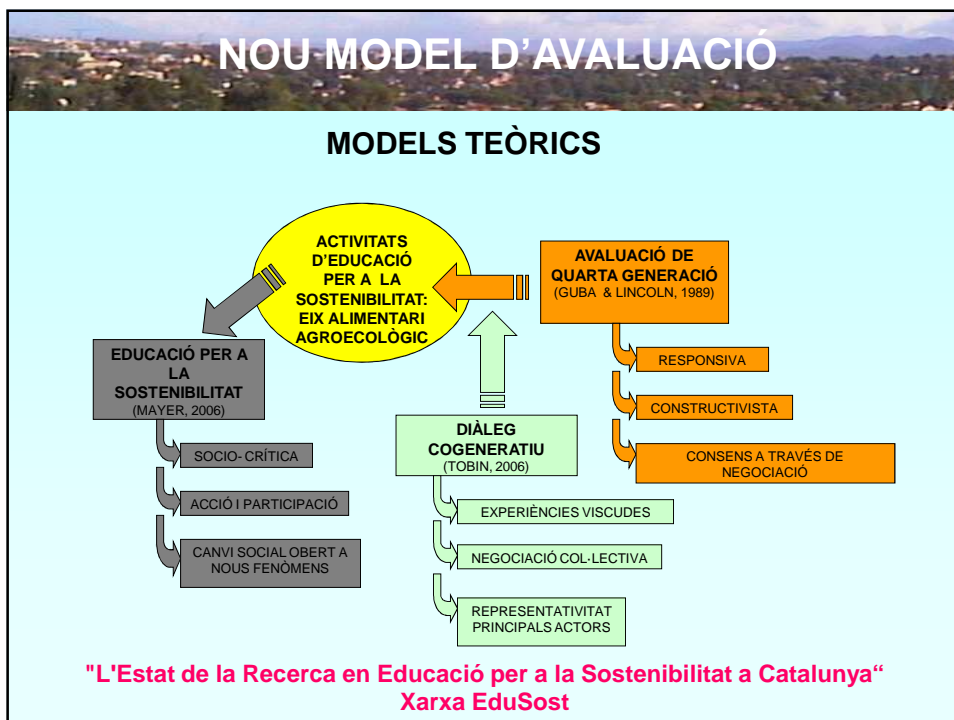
NOU MODEL D'AVALUACIÓ

MODELS TEÒRICS

ACTIVITATS D'EDUCACIÓ PER A LA SOSTENIBILITAT: EIX ALIMENTARI AGROECOLÒGIC

AVALUACIÓ DE QUARTA GENERACIÓ
(GUBA & LINCOLN, 1989)

RESPONSIVA

CONSTRUCTIVISTA

CONSENS A TRAVÉS DE NEGOCIACIÓ

EDUCACIÓ PER A LA SOSTENIBILITAT
(MAYER, 2006)

SOCIO- CRÍTICA

ACCIÓ I PARTICIPACIÓ

CANVI SOCIAL OBERT A NOUS FENÒMENS

DIÀLEG COGENERATIU
(TOBIN, 2006)

EXPERIÈNCIES VISCUDES

NEGOCIACIÓ COL·LECTIVA

REPRESENTATIVITAT PRINCIPALS ACTORS

"L'Estat de la Recerca en Educació per a la Sostenibilitat a Catalunya"
Xarxa EduSost